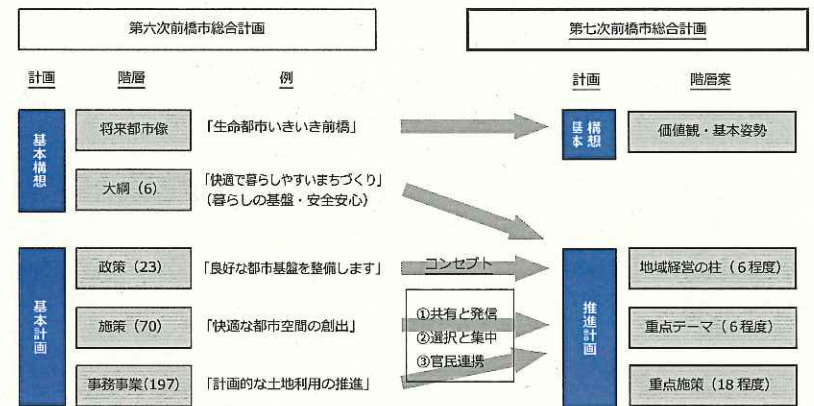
第六次前橋市総合計画

第七次前橋市総合計画

計画　階層　例

計画　階層案

基本構想

将来都市像　「生命都市いきいき前橋」

基本構想

価値観・基本姿勢

大綱（6）　「快適で暮らしやすいまちづくり」（暮らしの基盤・安全安心）

基本計画

政策（23）　「良好な都市基盤を整備します」

コンセプト

施策（70）　「快適な都市空間の創出」

①共有と発信
②選択と集中
③官民連携

事務事業（197）　「計画的な土地利用の推進」

推進計画

地域経営の柱（6程度）

重点テーマ（6程度）

重点施策（18程度）